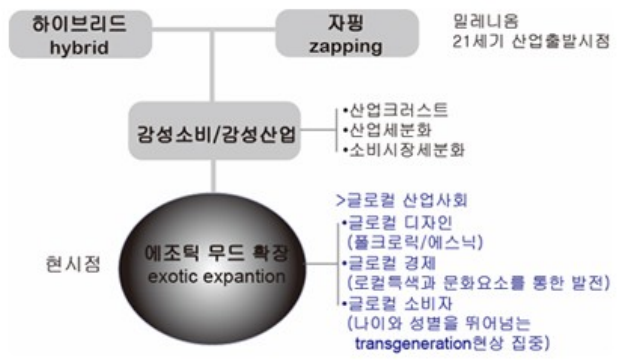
하이브리드
hybrid

자핑
zapping

밀레니움
21세기 산업출발시점

감성소비/감성산업

•산업크러스트
•산업세분화
•소비시장세분화

현시점

에조틱 무드 확장
exotic expantion

>글로컬 산업사회
•글로컬 디자인
(폴크로릭/에스닉)
•글로컬 경제
(로컬특색과 문화요소를 통한 발전)
•글로컬 소비자
(나이와 성별을 뛰어넘는
transgeneration현상 집중)